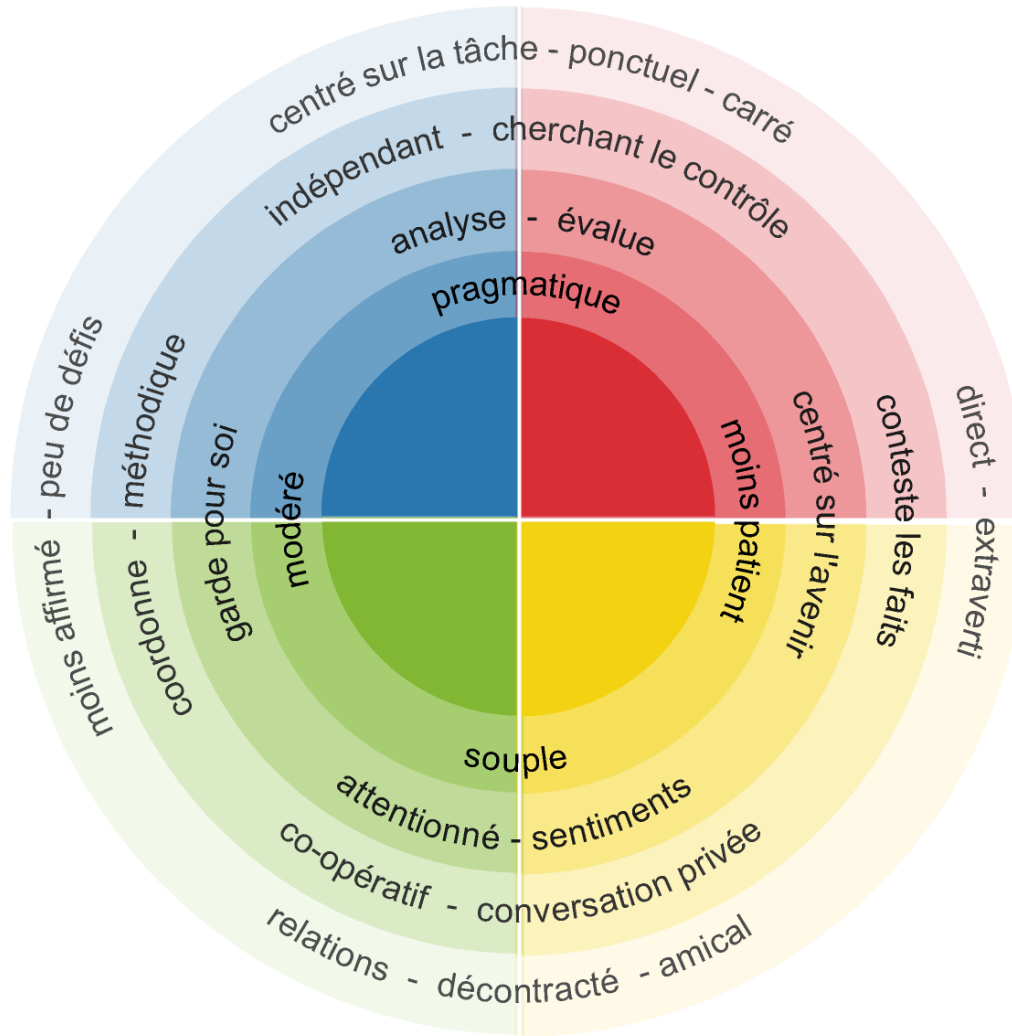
centré sur la tâche - ponctuel - carré
indépendant - cherchant le contrôle
analyse - évalue
pragmatique
peu de défis - moins affirmé
méthodique - coordonne
garde pour soi
modéré
moins patient
centré sur l'avenir
conteste les faits
direct - extraverti
souple
attentionné - sentiments
co-opératif - conversation privée
relations - décontracté - amical